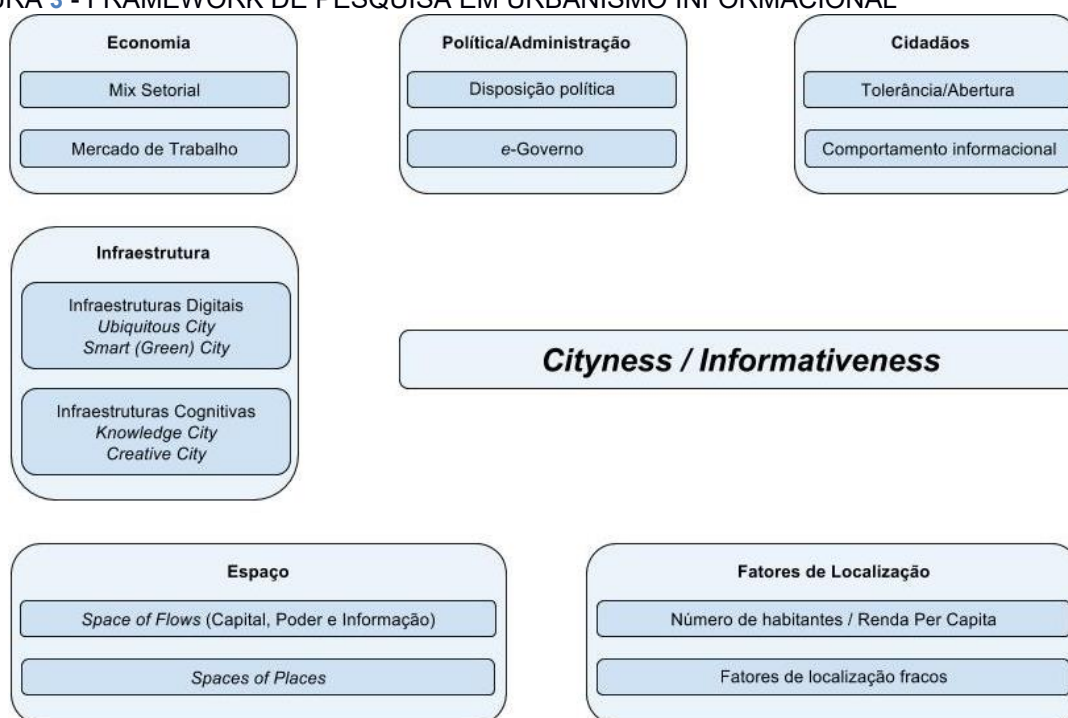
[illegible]URA 3 - FRAMEWORK DE PESQUISA EM URBANISMO INFORMACIONAL

Economia

Mix Setorial

Mercado de Trabalho

Política/Administração

Disposição política

e-Governo

Cidadãos

Tolerância/Abertura

Comportamento informacional

Infraestrutura

Infraestruturas Digitais
Ubiquitous City
Smart (Green) City

Infraestruturas Cognitivas
Knowledge City
Creative City

Cityness / Informativeness

Espaço

Space of Flows (Capital, Poder e Informação)

Spaces of Places

Fatores de Localização

Número de habitantes / Renda Per Capita

Fatores de localização fracos